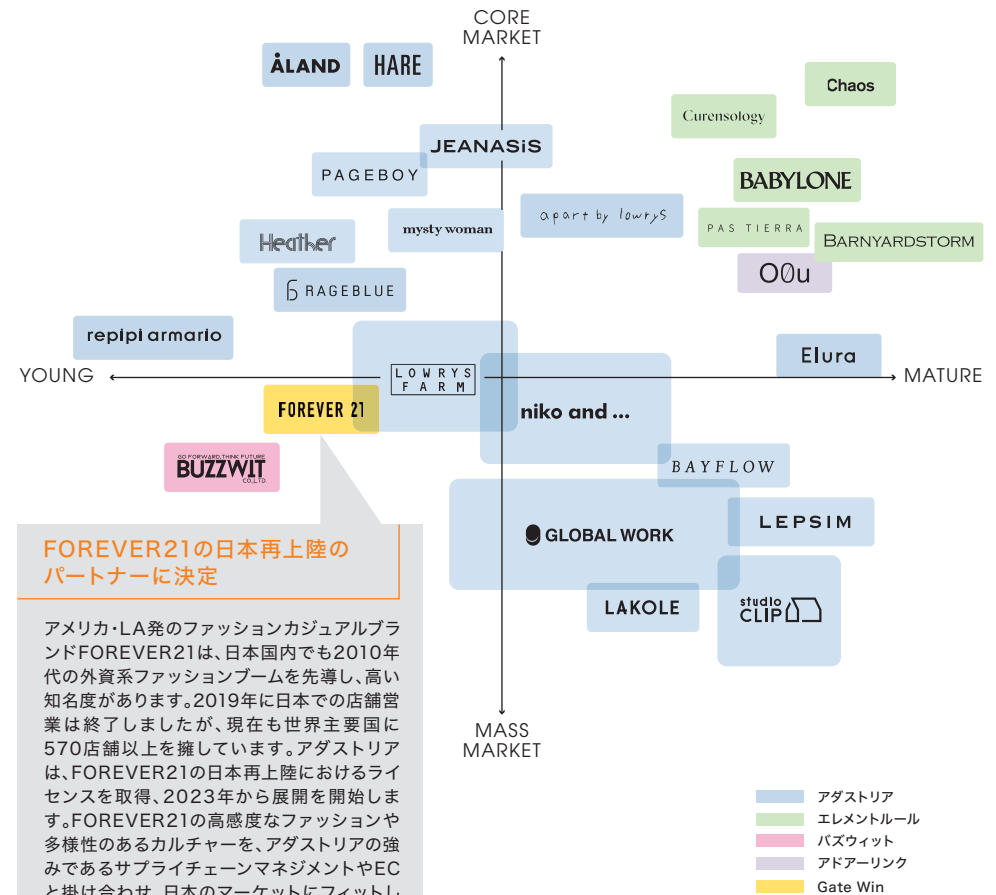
CORE MARKET

ÅLAND
HARE
Chaos
Curensology
JEANASiS
PAGEBOY
BABYLONE
apart by lowrys
mysty woman
PAS TIERRA
BARNYARDSTORM
Heather
O0u
RAGEBLUE
repipi armario
Elura
YOUNG
LOWRYS FARM
MATURE
FOREVER 21
niko and ...
BAYFLOW
GO FORWARD,THINK FUTURE BUZZWIT CO.,LTD.
GLOBAL WORK
LEPSIM
LAKOLE
studio CLIP

FOREVER21の日本再上陸のパートナーに決定

アメリカ・LA発のファッションカジュアルブランドFOREVER21は、日本国内でも2010年代の外資系ファッションブームを先導し、高い知名度があります。2019年に日本での店舗営業は終了しましたが、現在も世界主要国に570店舗以上を擁しています。アダストリアは、FOREVER21の日本再上陸におけるライセンスを取得、2023年から展開を開始します。FOREVER21の高感度なファッションや多様性のあるカルチャーを、アダストリアの強みであるサプライチェーンマネジメントやECと掛け合わせ、日本のマーケットにフィットし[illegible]

MASS MARKET

アダストリア
エレメントルール
バズウィット
アドアーリンク
Gate Win